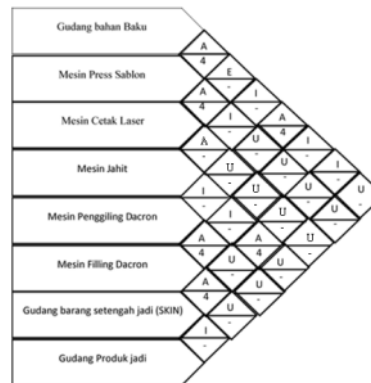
Gudang bahan Baku

Mesin Press Sablon

Mesin Cetak Laser

Mesin Jahit

Mesin Penggiling Dacron

Mesin Filling Dacron

Gudang barang setengah jadi (SKIN)

Gudang Produk jadi

A
4
E
-
A
4
I
-
I
-
A
4
A
-
U
-
I
-
-
U
U
-
I
-
I
-
U
-
U
-
U
-
-
I
-
U
-
U
-
A
4
A
4
U
-
U
-
A
4
A
-
U
-
I
-